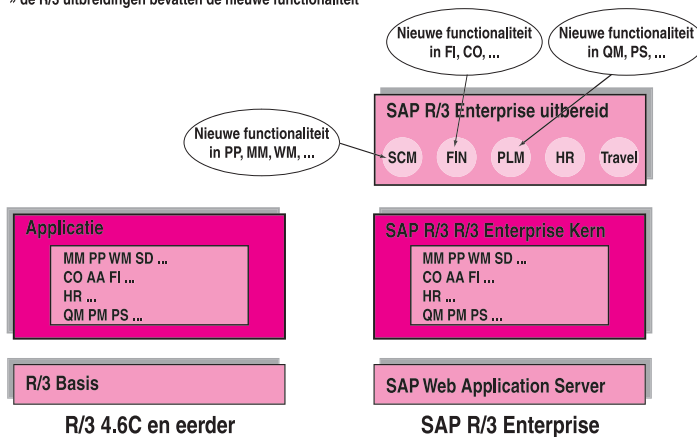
» de R/3 uitbreidingen bevatten de nieuwe functionaliteit

Nieuwe functionaliteit in FI, CO, ...

Nieuwe functionaliteit in QM, PS, ...

SAP R/3 Enterprise uitbereid

Nieuwe functionaliteit in PP, MM, WM, ...

SCM FIN PLM HR Travel

Applicatie

MM PP WM SD ...
CO AA FI ...
HR ...
QM PM PS ...

SAP R/3 R/3 Enterprise Kern

MM PP WM SD ...
CO AA FI ...
HR ...
QM PM PS ...

R/3 Basis

SAP Web Application Server

R/3 4.6C en eerder

SAP R/3 Enterprise